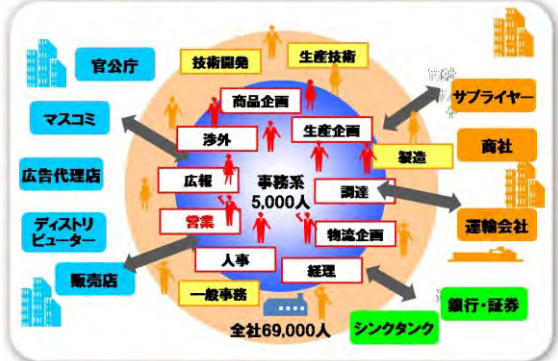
官公庁

マスコミ

広告代理店

ディストリビューター

販売店

技術開発

生産技術

商品企画

渉外

生産企画

製造

広報

事務系
5,000人

調達

営業

物流企画

人事

経理

一般事務

全社69,000人

サプライヤー

商社

運輸会社

銀行・証券

シンクタンク